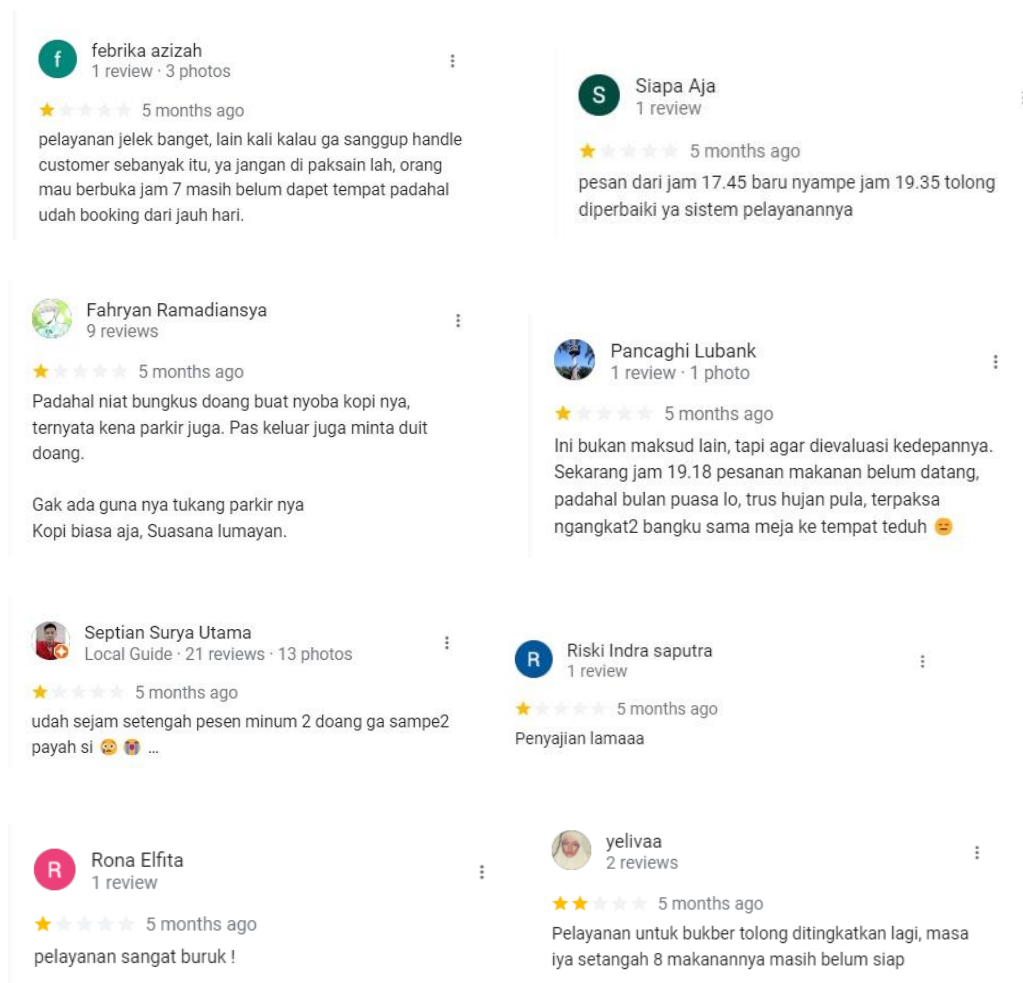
f
febrika azizah
1 review · 3 photos
5 months ago
pelayanan jelek banget, lain kali kalau ga sanggup handle customer sebanyak itu, ya jangan di paksain lah, orang mau berbuka jam 7 masih belum dapet tempat padahal udah booking dari jauh hari.

S
Siapa Aja
1 review
5 months ago
pesan dari jam 17.45 baru nyampe jam 19.35 tolong diperbaiki ya sistem pelayanannya

Fahryan Ramadiansya
9 reviews
5 months ago
Padahal niat bungkus doang buat nyoba kopi nya, ternyata kena parkir juga. Pas keluar juga minta duit doang.

Gak ada guna nya tukang parkir nya
Kopi biasa aja, Suasana lumayan.

Pancaghi Lubank
1 review · 1 photo
5 months ago
Ini bukan maksud lain, tapi agar dievaluasi kedepannya. Sekarang jam 19.18 pesanan makanan belum datang, padahal bulan puasa lo, trus hujan pula, terpaksa ngangkat2 bangku sama meja ke tempat teduh 😑

Septian Surya Utama
Local Guide · 21 reviews · 13 photos
5 months ago
udah sejam setengah pesen minum 2 doang ga sampe2 payah si 😩 😭 ...

R
Riski Indra saputra
1 review
5 months ago
Penyajian lamaaa

R
Rona Elfita
1 review
5 months ago
pelayanan sangat buruk !

yelivaa
2 reviews
5 months ago
Pelayanan untuk bukber tolong ditingkatkan lagi, masa iya setangah 8 makanannya masih belum siap